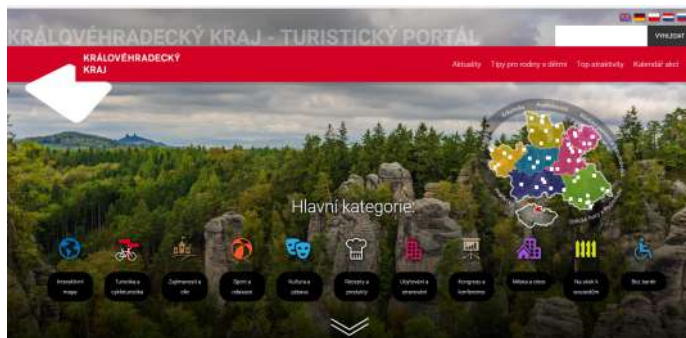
KRÁLOVÉHRADECKÝ KRAJ - TURISTICKÝ PORTÁL

VYHLEDAT

KRÁLOVÉHRADECKÝ KRAJ

Aktuality Tipy pro rodiny s dětmi Top atraktivity Kalendář akcí

Hlavní kategorie:

Interaktivní mapa

Turistika a cykloturistika

Zajímavosti a cíle

Sport a relaxace

Kultura a zábava

Recepty a produkty

Ubytování a stravování

Kongresy a konference

Města a obce

Na skok k sousedům

Bez bariér